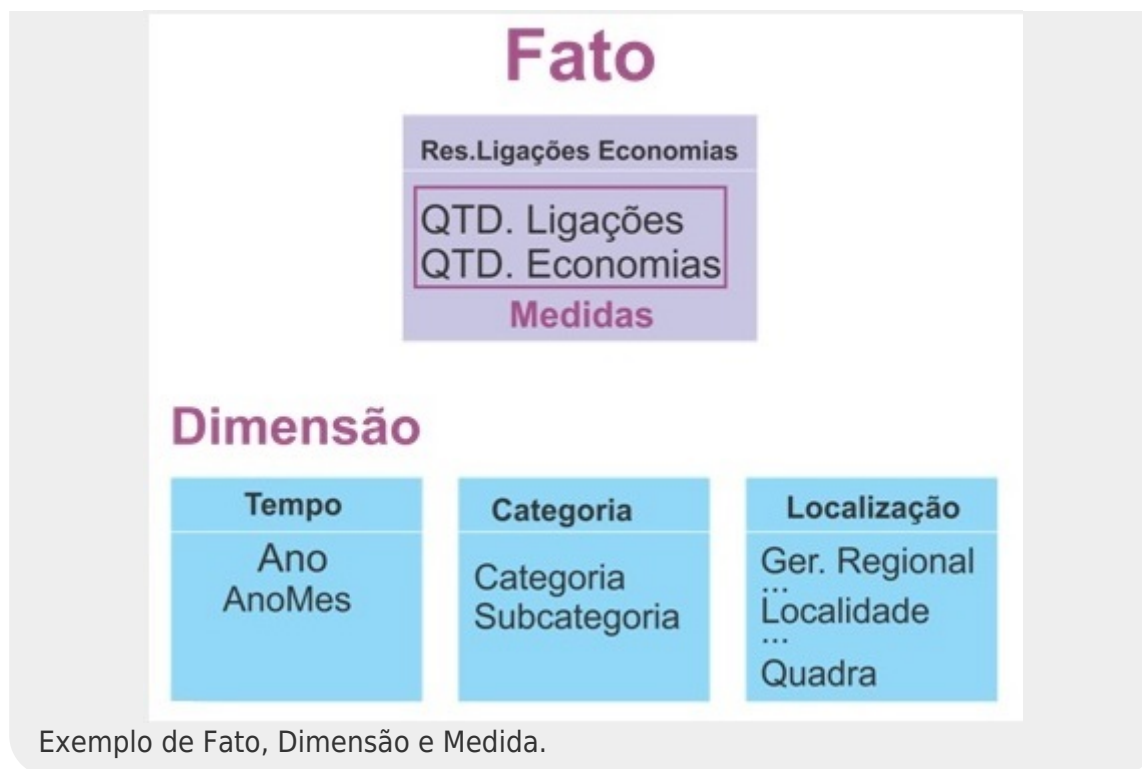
Fato

Res.Ligações Economias

QTD. Ligações
QTD. Economias
Medidas

Dimensão

Tempo
Ano
AnoMes

Categoria
Categoria
Subcategoria

Localização
Ger. Regional
...
Localidade
...
Quadra

Exemplo de Fato, Dimensão e Medida.